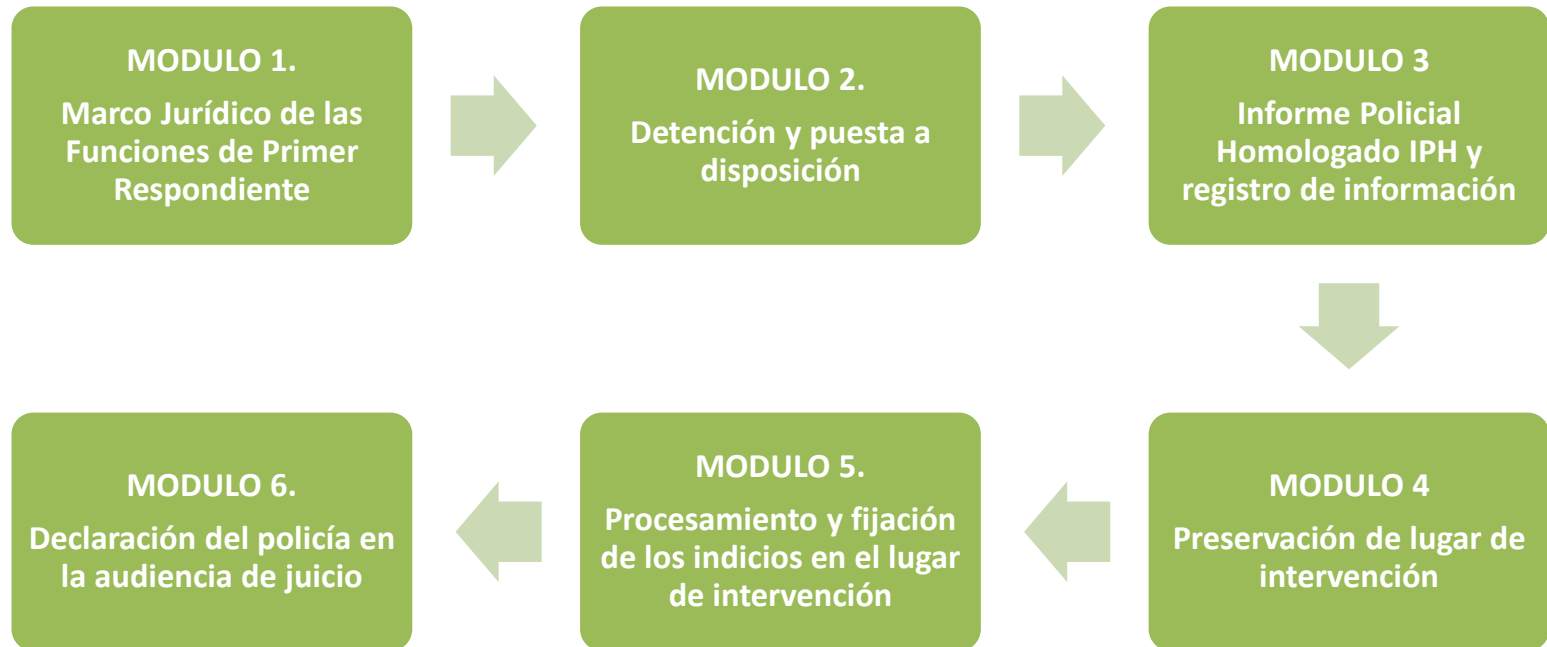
MODULO 1.
Marco Jurídico de las Funciones de Primer Respondiente

MODULO 2.
Detención y puesta a disposición

MODULO 3
Informe Policial Homologado IPH y registro de información

MODULO 4
Preservación de lugar de intervención

MODULO 5.
Procesamiento y fijación de los indicios en el lugar de intervención

MODULO 6.
Declaración del policía en la audiencia de juicio